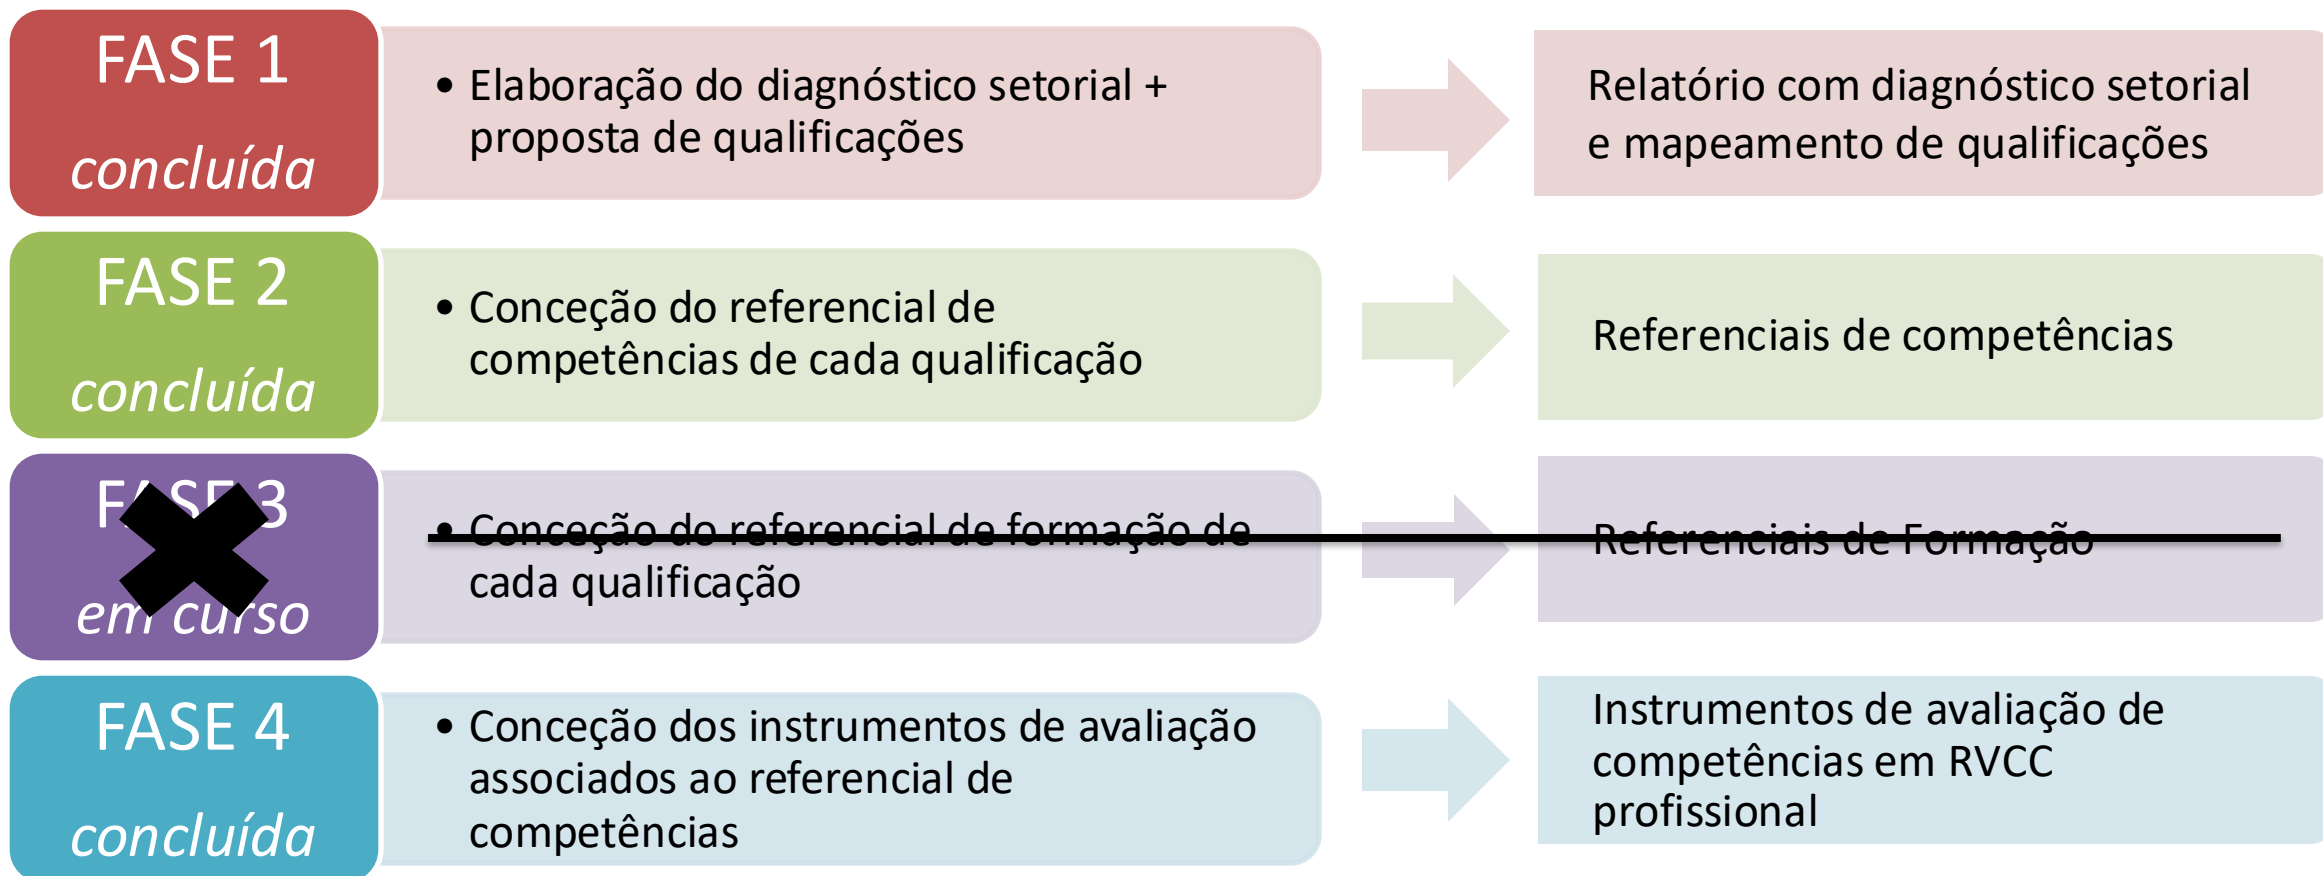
FASE 1
concluída

• Elaboração do diagnóstico setorial + proposta de qualificações

Relatório com diagnóstico setorial e mapeamento de qualificações

FASE 2
concluída

• Conceção do referencial de competências de cada qualificação

Referenciais de competências

FASE 3
em curso

• Conceção do referencial de formação de cada qualificação

Referenciais de Formação

FASE 4
concluída

• Conceção dos instrumentos de avaliação associados ao referencial de competências

Instrumentos de avaliação de competências em RVCC profissional